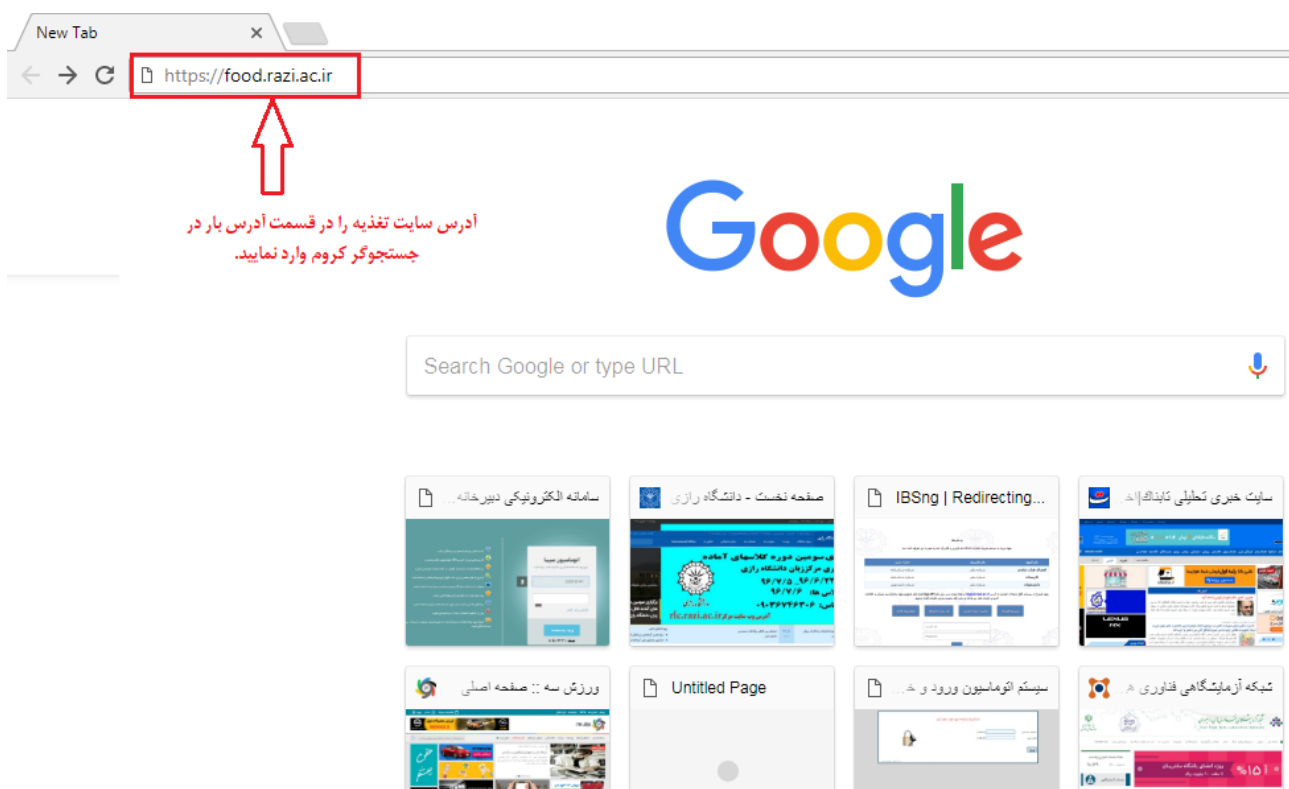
New Tab

https://food.razi.ac.ir

آدرس سایت تغذیه را در قسمت آدرس بار در جستجوگر کروم وارد نمایید.

Google

Search Google or type URL

سامانه الکترونیکی دبیرخانه...

صفحه نخست - دانشگاه رازی

IBSng | Redirecting...

سایت خبری تحلیلی تابناک|اخ...

ورزش سه :: صفحه اصلی

Untitled Page

سیستم اتوماسیون ورود و خ...

شبکه آزمایشگاهی فناوری ه...